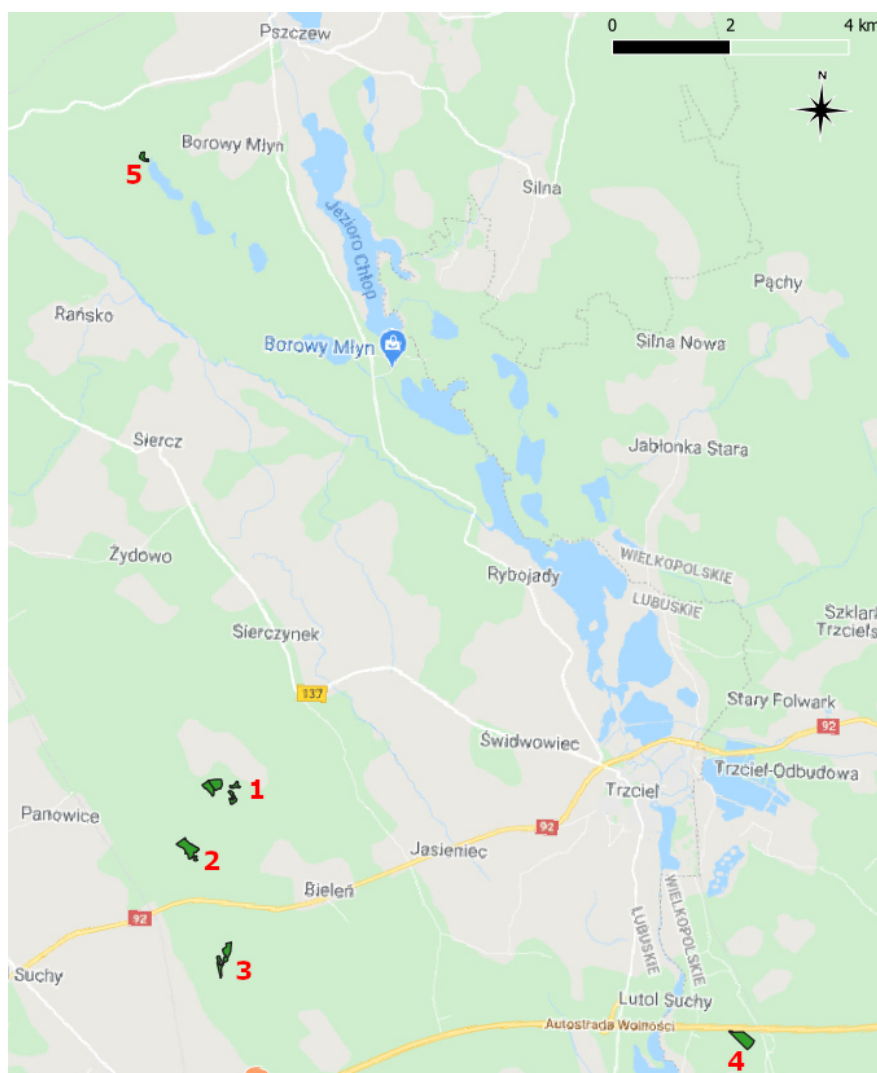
Pszczew
0
2
4 km
N
Borowy Młyn
5
Jezioro Chłop
Silna
Pąchy
Rańsko
Borowy Młyn
Silna Nowa
Siercz
Jabłonka Stara
Żydowo
WIELKOPOLSKIE
LUBUSKIE
Rybojady
Szklar
Trzciels
Sierczynek
137
Stary Folwark
92
Świdwowiec
Trzciel-Odbudowa
1
Trzciel
Panowice
92
2
Jasieniec
Bieleń
WIELKOPOLSKIE
LUBUSKIE
92
Suchy
3
Lutol Suchy
Autostrada Wolności
4